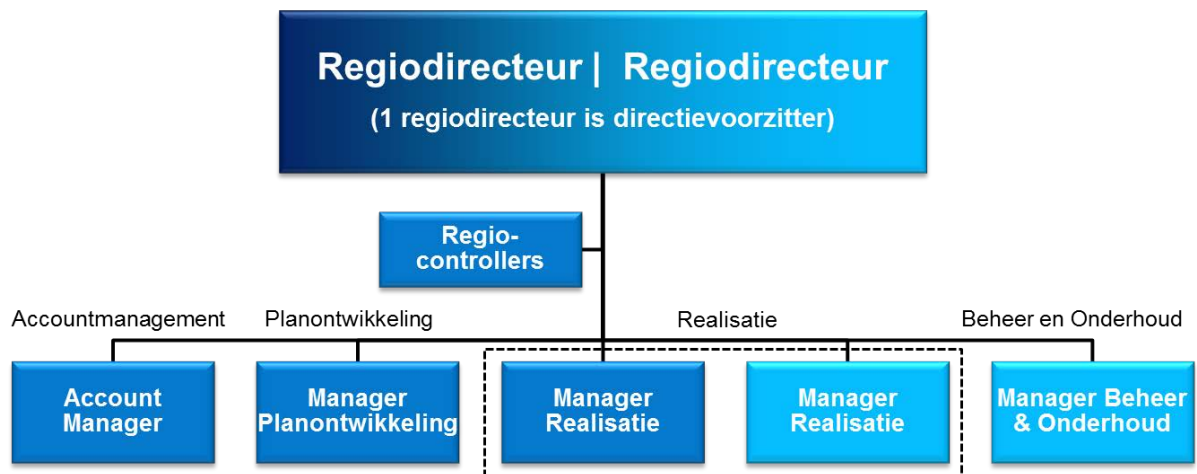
Regiodirecteur | Regiodirecteur
(1 regiodirecteur is directievoorzitter)

Regio-
controllers

Accountmanagement

Planontwikkeling

Realisatie

Beheer en Onderhoud

Account Manager

Manager Planontwikkeling

Manager Realisatie

Manager Realisatie

Manager Beheer & Onderhoud